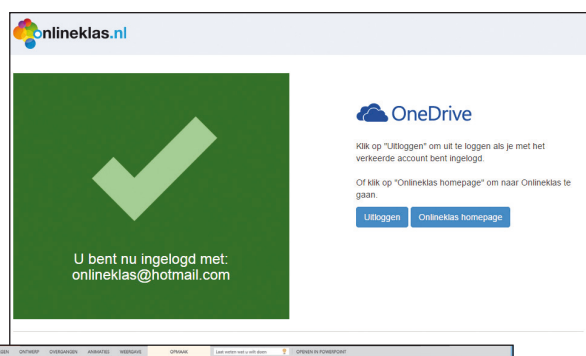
onlineklas.nl

U bent nu ingelogd met: onlineklas@hotmail.com

OneDrive

Klik op "Uitloggen" om uit te loggen als je met het verkeerde account bent ingelogd.

Of klik op "Onlineklas homepage" om naar Onlineklas te gaan.

Uitloggen Onlineklas homepage

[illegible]EN ONTWERP OVERGANGEN ANIMATIES WEERGAVE OPMAAK Laat weten wat u wilt doen OPENEN IN POWERPOINT